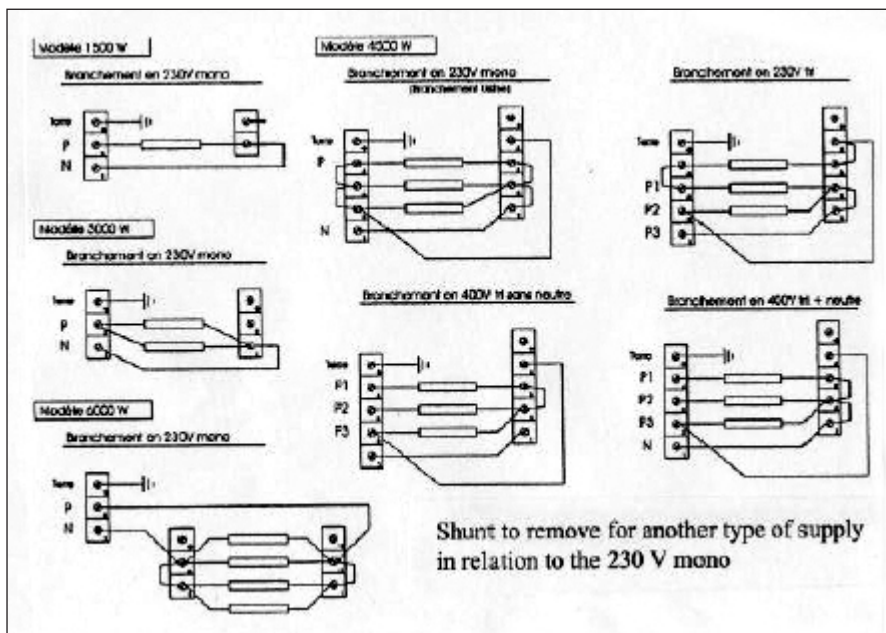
Modèle 1500 W

Branchement en 230V mono

Terre
P
N

Modèle 4500 W

Branchement en 230V mono
(branchement usine)

Terre
P
N

Branchement en 230V tri

Terre
P1
P2
P3

Modèle 3000 W

Branchement en 230V mono

Terre
P
N

Branchement en 400V tri sans neutre

Terre
P1
P2
P3

Branchement en 400V tri + neutre

Terre
P1
P2
P3
N

Modèle 6000 W

Branchement en 230V mono

Terre
P
N

Shunt to remove for another type of supply in relation to the 230 V mono